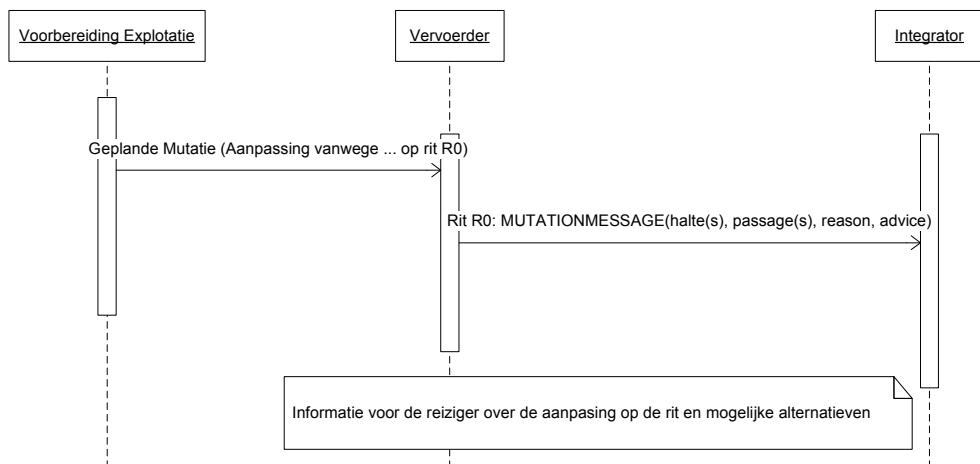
Voorbereiding Explotatie

Vervoerder

Integrator

Geplande Mutatie (Aanpassing vanwege ... op rit R0)

Rit R0: MUTATIONMESSAGE(halte(s), passage(s), reason, advice)

Informatie voor de reiziger over de aanpasing op de rit en mogelijke alternatieven